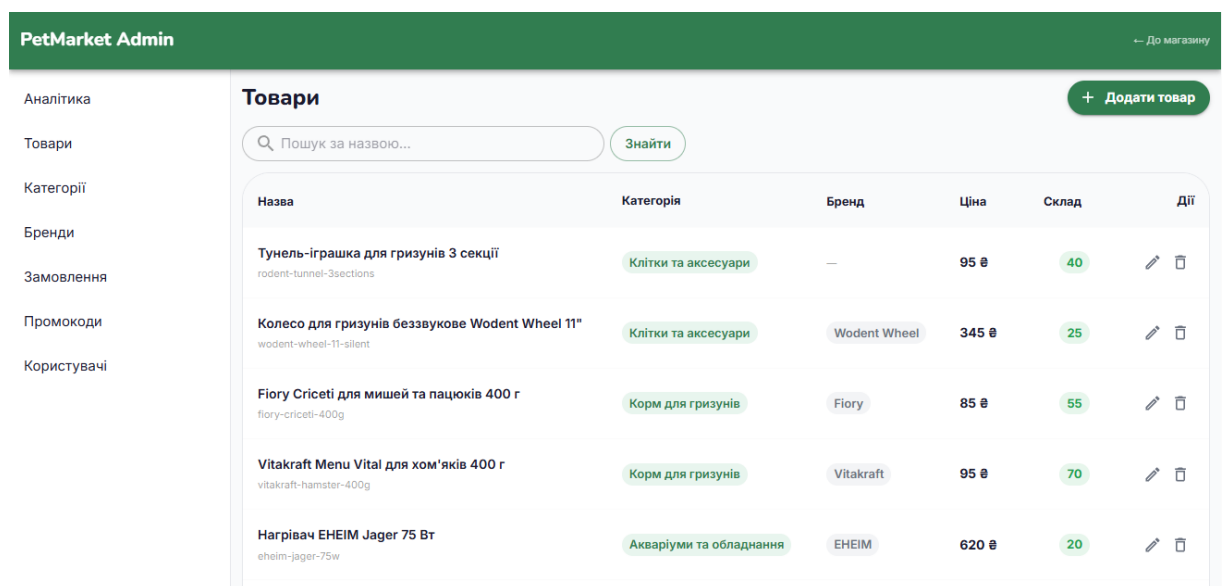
PetMarket Admin

← До магазину

Аналітика
Товари
Категорії
Бренди
Замовлення
Промокоди
Користувачі

Товари

+ Додати товар

Пошук за назвою...

Знайти

| Назва | Категорія | Бренд | Ціна | Склад | Дії |
|---|---|---|---|---|---|
| Тунель-іграшка для гризунів 3 секції rodent-tunnel-3sections | Клітки та аксесуари | — | 95 ₴ | 40 | |
| Колесо для гризунів беззвукове Wodent Wheel 11" wodent-wheel-11-silent | Клітки та аксесуари | Wodent Wheel | 345 ₴ | 25 | |
| Fiory Criceti для мишей та пацюків 400 г fiory-criceti-400g | Корм для гризунів | Fiory | 85 ₴ | 55 | |
| Vitakraft Menu Vital для хом'яків 400 г vitakraft-hamster-400g | Корм для гризунів | Vitakraft | 95 ₴ | 70 | |
| Нагрівач EHEIM Jager 75 Вт eheim-jager-75w | Акваріуми та обладнання | EHEIM | 620 ₴ | 20 | |